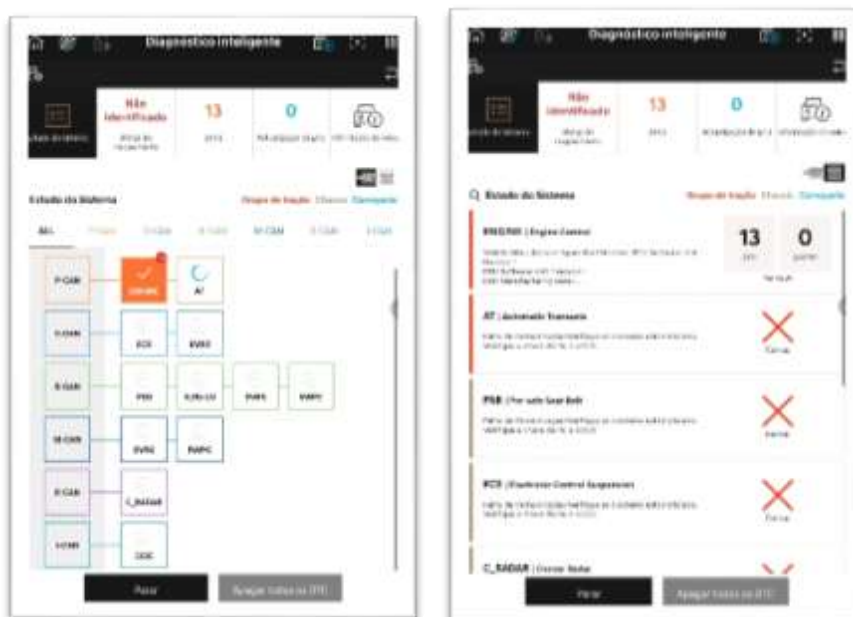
Diagnóstico inteligente

Não identificado
13
0

Estado do Sistema
Grupo de fração Chassis Carroçaria

All

P-CAN
ENGINE
AT
C-CAN
ECS
EVRS
B-CAN
PSB
EVRS
EVRS
M-CAN
EVRS
EVRS
R-CAN
C_RADAR
I-CAN
ODC

Parar
Apagar todos os DTC

Diagnóstico inteligente

Não identificado
13
0

Estado do Sistema
Grupo de fração Chassis Carroçaria

ENGINE | Engine Control
13
0

AT | Automatic Transaxle
Falha

PSB | Pre-safe Seat Belt
Falha

ECS | Electronic Control Suspension
Falha

C_RADAR | Corner Radar

Parar
Apagar todos os DTC